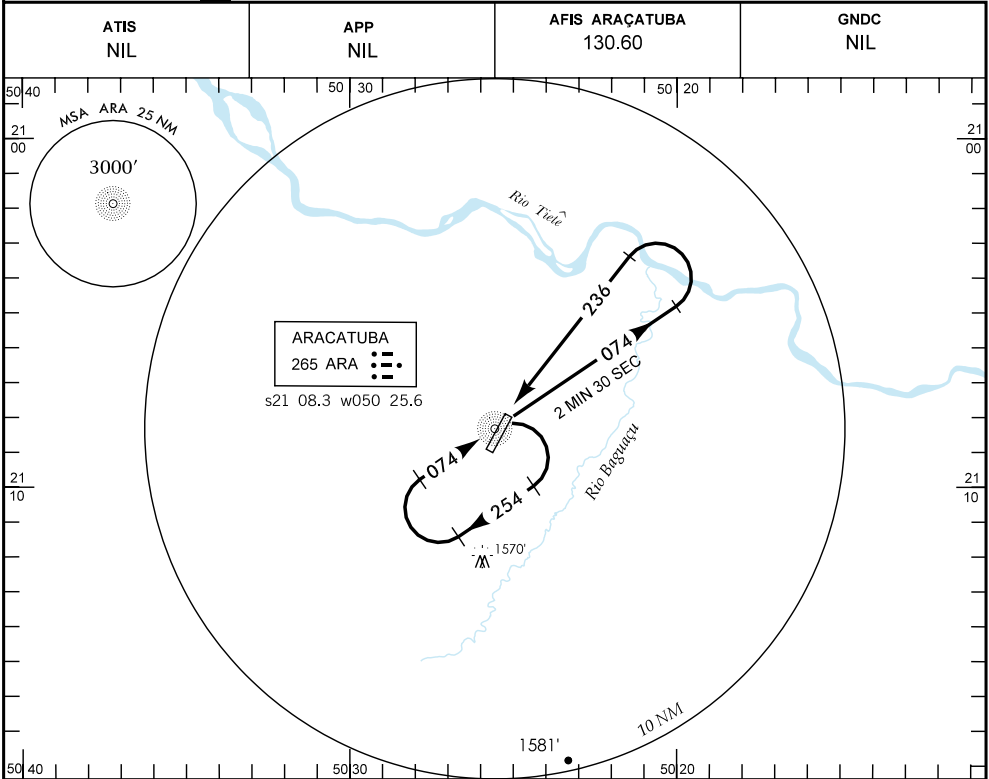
| ATIS | APP | AFIS ARAÇATUBA | GNDC |
|---|---|---|---|
| NIL | NIL | 130.60 | NIL |

50 40
50 30
50 20
21 00
21 00
MSA ARA 25 NM
3000′
Rio Tietê
236
ARACATUBA
265 ARA
s21 08.3 w050 25.6
074
2 MIN 30 SEC
Rio Baguaçu
074
254
21 10
21 10
1570'
10 NM
1581'
50 40
50 30
50 20